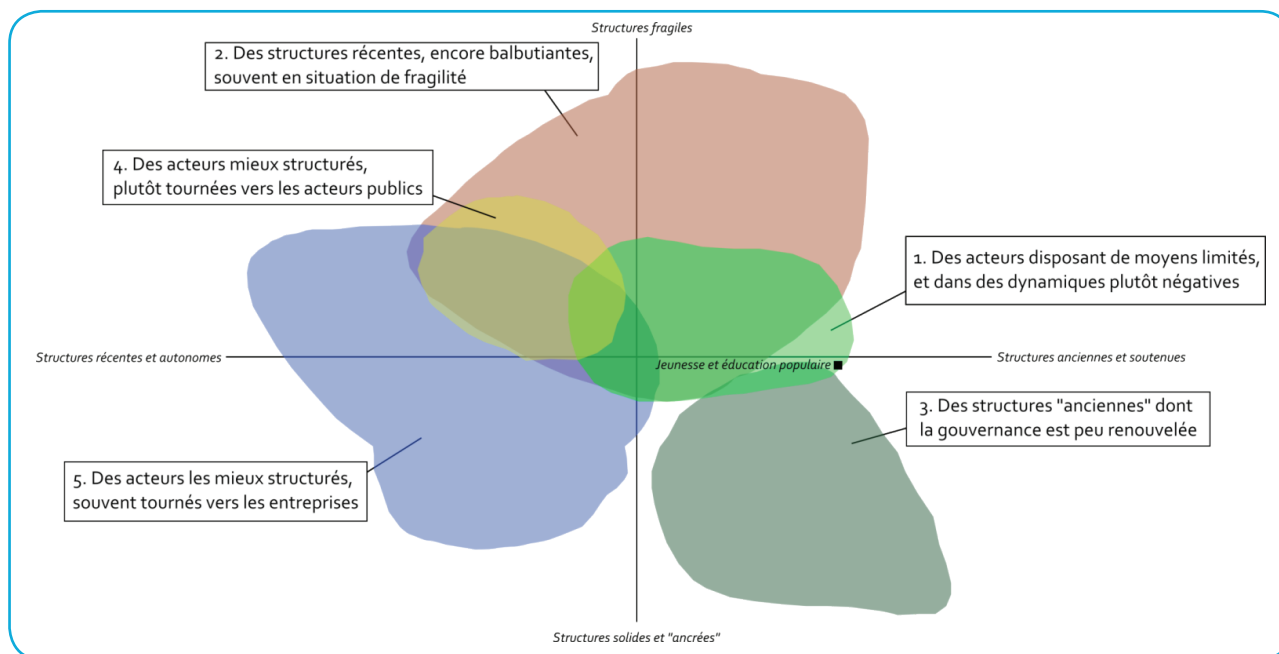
Structures fragiles

2. Des structures récentes, encore balbutiantes, souvent en situation de fragilité

4. Des acteurs mieux structurés, plutôt tournées vers les acteurs publics

1. Des acteurs disposant de moyens limités, et dans des dynamiques plutôt négatives

Structures récentes et autonomes

Jeunesse et éducation populaire

Structures anciennes et soutenues

3. Des structures "anciennes" dont la gouvernance est peu renouvelée

5. Des acteurs les mieux structurés, souvent tournés vers les entreprises

Structures solides et "ancrées"